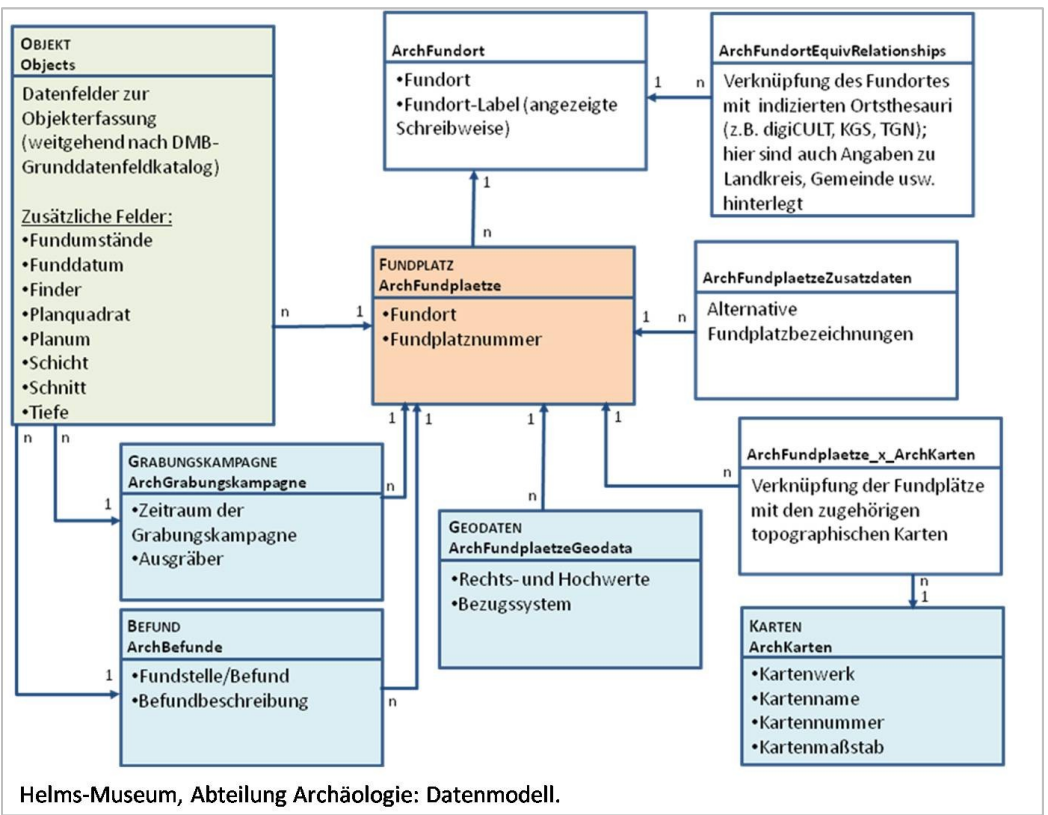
OBJEKT
Objects

Datenfelder zur Objekterfassung (weitgehend nach DMB-Grunddatenfeldkatalog)

Zusätzliche Felder:
•Fundumstände
•Funddatum
•Finder
•Planquadrat
•Planum
•Schicht
•Schnitt
•Tiefe

ArchFundort

•Fundort
•Fundort-Label (angezeigte Schreibweise)

ArchFundortEquivRelationships

Verknüpfung des Fundortes mit indizierten Ortsthesauri (z.B. digiCULT, KGS, TGN); hier sind auch Angaben zu Landkreis, Gemeinde usw. hinterlegt

1 n

1

n

FUNDPLATZ
ArchFundplaetze

•Fundort
•Fundplatznummer

n 1

ArchFundplaetzeZusatzdaten

Alternative Fundplatzbezeichnungen

1 n

n n

1 1 1 1

GRABUNGSKAMPAGNE
ArchGrabungskampagne

•Zeitraum der Grabungskampagne
•Ausgräber

1 n

GEODATEN
ArchFundplaetzeGeodata

•Rechts- und Hochwerte
•Bezugssystem

n

ArchFundplaetze_x_ArchKarten

Verknüpfung der Fundplätze mit den zugehörigen topographischen Karten

n

n
1

BEFUND
ArchBefunde

•Fundstelle/Befund
•Befundbeschreibung

1 n

KARTEN
ArchKarten

•Kartenwerk
•Kartenname
•Kartennummer
•Kartenmaßstab

Helms-Museum, Abteilung Archäologie: Datenmodell.